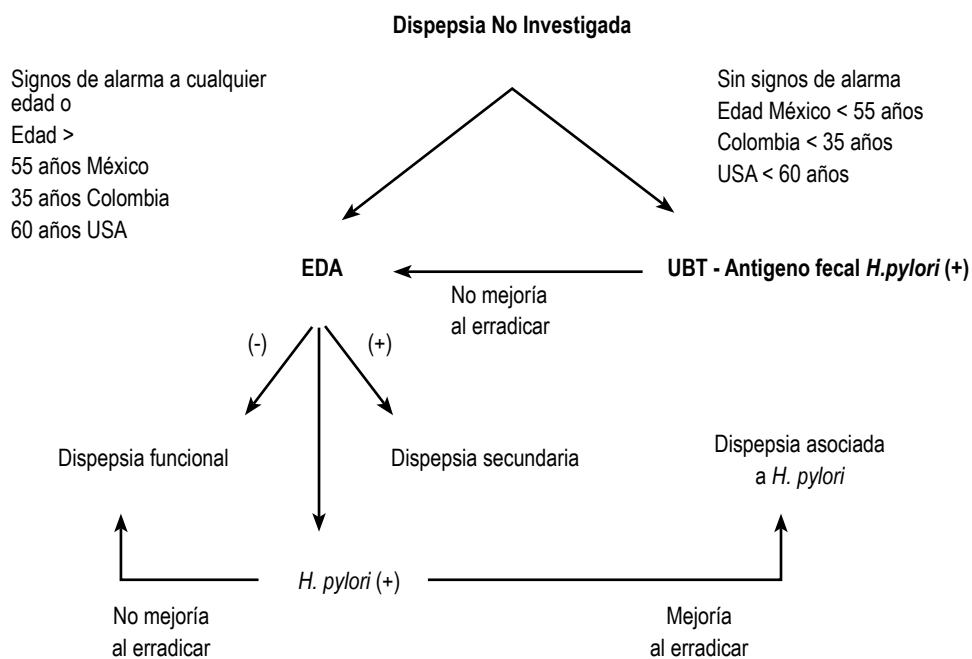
**Dispepsia No Investigada**

Signos de alarma a cualquier edad o
Edad >
55 años México
35 años Colombia
60 años USA

Sin signos de alarma
Edad México < 55 años
Colombia < 35 años
USA < 60 años

**EDA**

**UBT - Antigeno fecal *H.pylori* (+)**

No mejoría al erradicar

(-)

(+)

Dispepsia funcional

Dispepsia secundaria

Dispepsia asociada a *H. pylori*

*H. pylori* (+)

No mejoría al erradicar

Mejoría al erradicar